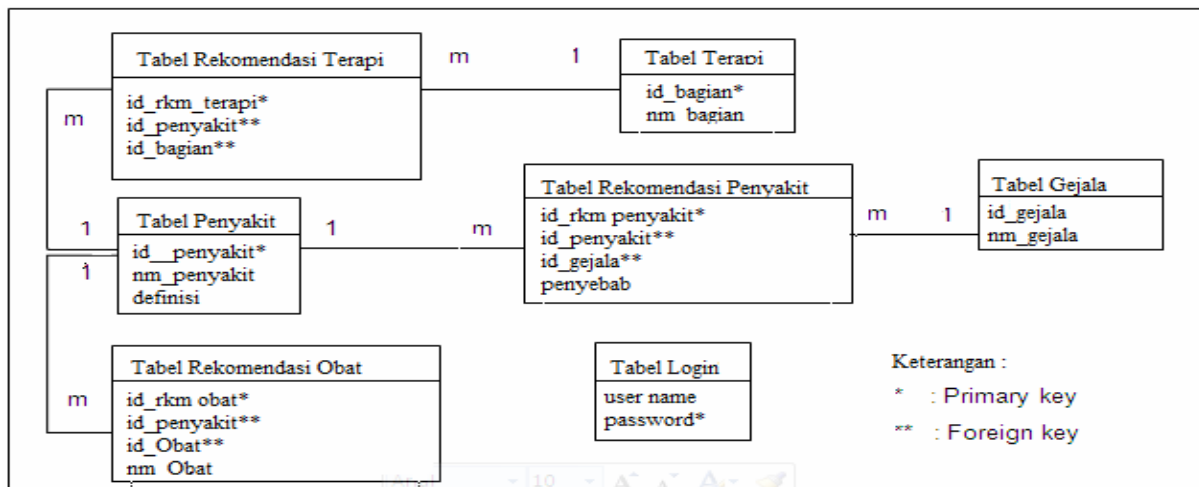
Tabel Rekomendasi Terapi

id_rkm_terapi*
id_penyakit**
id_bagian**

m

1

Tabel Terapi

id_bagian*
nm_bagian

m

1

Tabel Penyakit

id__penyakit*
nm_penyakit
definisi

1

m

Tabel Rekomendasi Penyakit

id_rkm penyakit*
id_penyakit**
id_gejala**
penyebab

m

1

Tabel Gejala

id_gejala
nm_gejala

1

m

Tabel Rekomendasi Obat

id_rkm obat*
id_penyakit**
id_Obat**
nm_Obat

Tabel Login

user name
password*

Keterangan :
* : Primary key
** : Foreign key

Arial 10